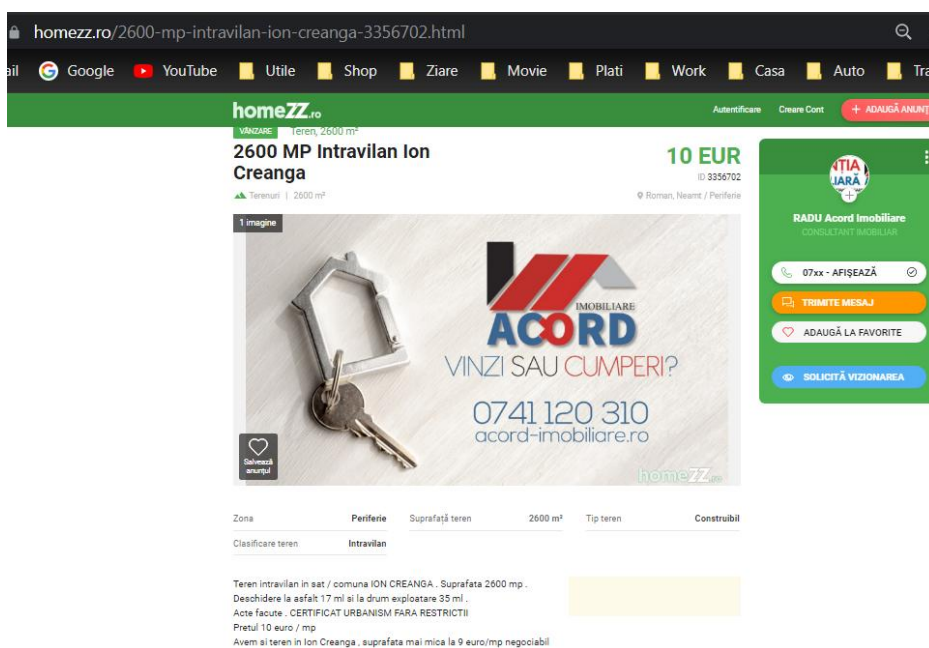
homezz.ro/2600-mp-intravilan-ion-creanga-3356702.html

ail Google YouTube Utile Shop Ziare Movie Plati Work Casa Auto Tra

homeZZ.ro Autentificare Creare Cont + ADAUGĂ ANUNȚ

VÂNZARE Teren, 2600 m²

2600 MP Intravilan Ion Creanga

10 EUR
ID 3356702

Terenuri | 2600 m²

Roman, Neamt / Periferie

1 imagine

IMOBILIARE
ACORD
VINZI SAU CUMPERI?
0741 120 310
acord-imobiliare.ro

Salvează anunțul

homeZZ.ro

RADU Acord Imobiliare
CONSULTANT IMOBILIAR

07xx - AFIȘEAZĂ
TRIMITE MESAJ
ADAUGĂ LA FAVORITE
SOLICITĂ VIZIONAREA

| Zona | Periferie | Suprafață teren | 2600 m² | Tip teren | Construibil |
|---|---|---|---|---|---|
| Clasificare teren | Intravilan | | | | |

Teren intravilan in sat / comuna ION CREANGA . Suprafata 2600 mp .
Deschidere la asfalt 17 ml si la drum exploatare 35 ml .
Acte facute . CERTIFICAT URBANISM FARA RESTRICTII
Pretul 10 euro / mp
Avem si teren in Ion Creanga , suprafata mai mica la 9 euro/mp negociabil